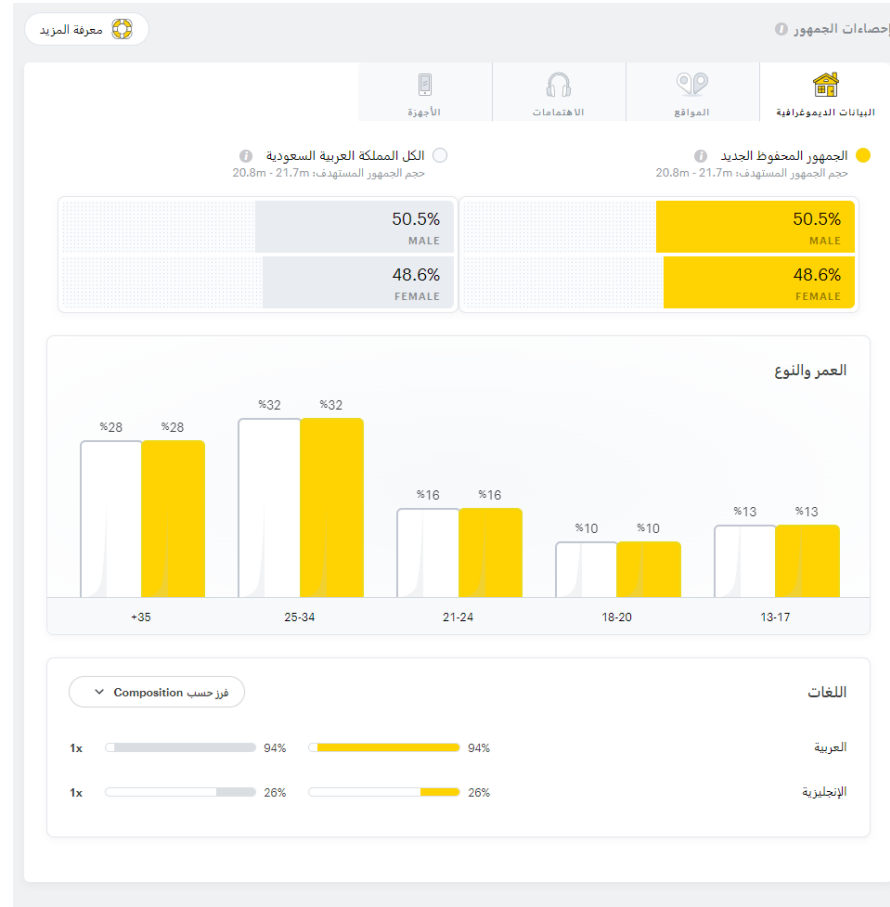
إحصاءات الجمهور

معرفة المزيد

البيانات الديموغرافية

المواقع

الاهتمامات

الأجهزة

الجمهور المحفوظ الجديد
حجم الجمهور المستهدف: 20.8m - 21.7m

الكل المملكة العربية السعودية
حجم الجمهور المستهدف: 20.8m - 21.7m

50.5%
MALE

48.6%
FEMALE

50.5%
MALE

48.6%
FEMALE

العمر والنوع

%28 %28
%32 %32
%16 %16
%10 %10
%13 %13

+35
25-34
21-24
18-20
13-17

اللغات

فرز حسب Composition

العربية
94%
94%
1x

الإنجليزية
26%
26%
1x